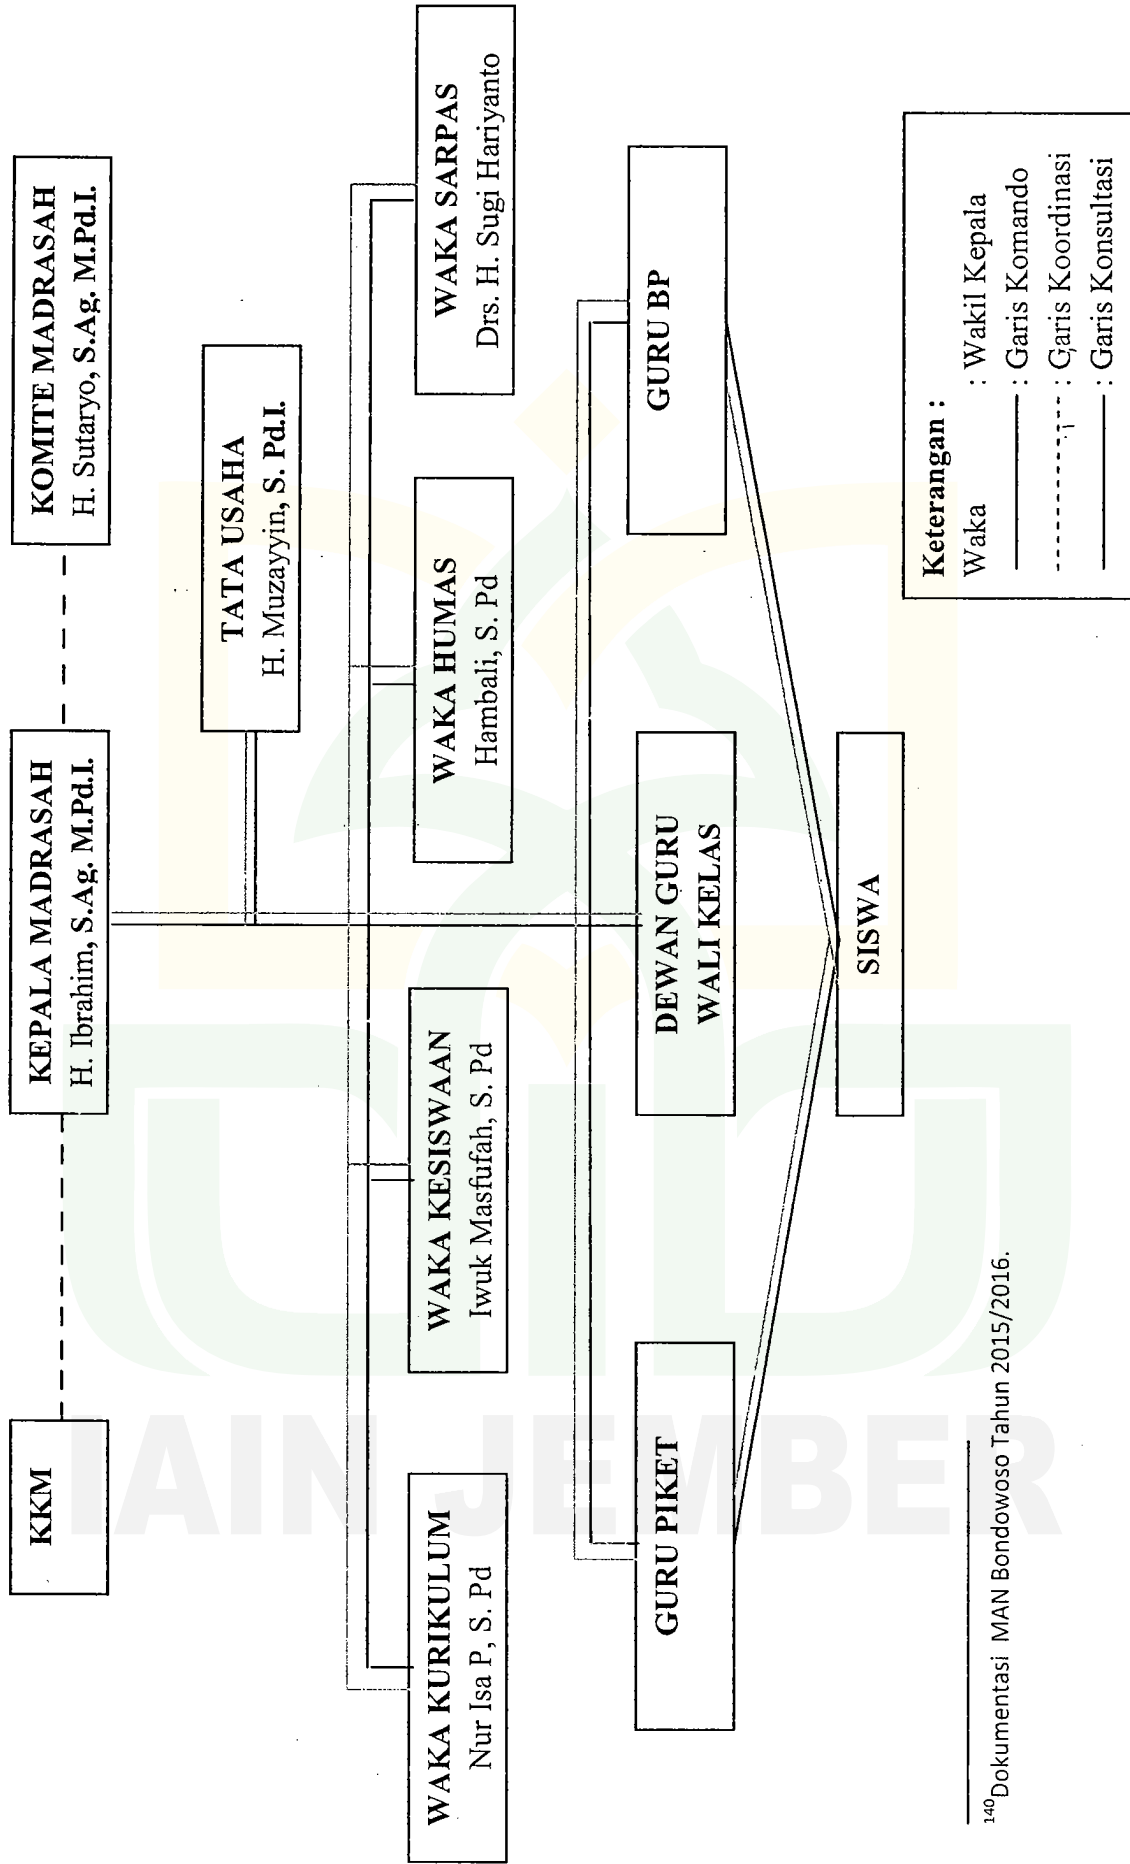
KKM

KEPALA MADRASAH
H. Ibrahim, S.Ag. M.Pd.I.

KOMITE MADRASAH
H. Sutaryo, S.Ag. M.Pd.I.

TATA USAHA
H. Muzayyin, S. Pd.I.

WAKA KURIKULUM
Nur Isa P, S. Pd

WAKA KESISWAAN
Iwuk Masfufah, S. Pd

WAKA HUMAS
Hambali, S. Pd

WAKA SARPAS
Drs. H. Sugi Hariyanto

GURU PIKET

DEWAN GURU
WALI KELAS

GURU BP

SISWA

Keterangan :
Waka : Wakil Kepala
: Garis Komando
: Garis Koordinasi
: Garis Konsultasi

IAIN JEMBER

$^{140}$Dokumentasi MAN Bondowoso Tahun 2015/2016.